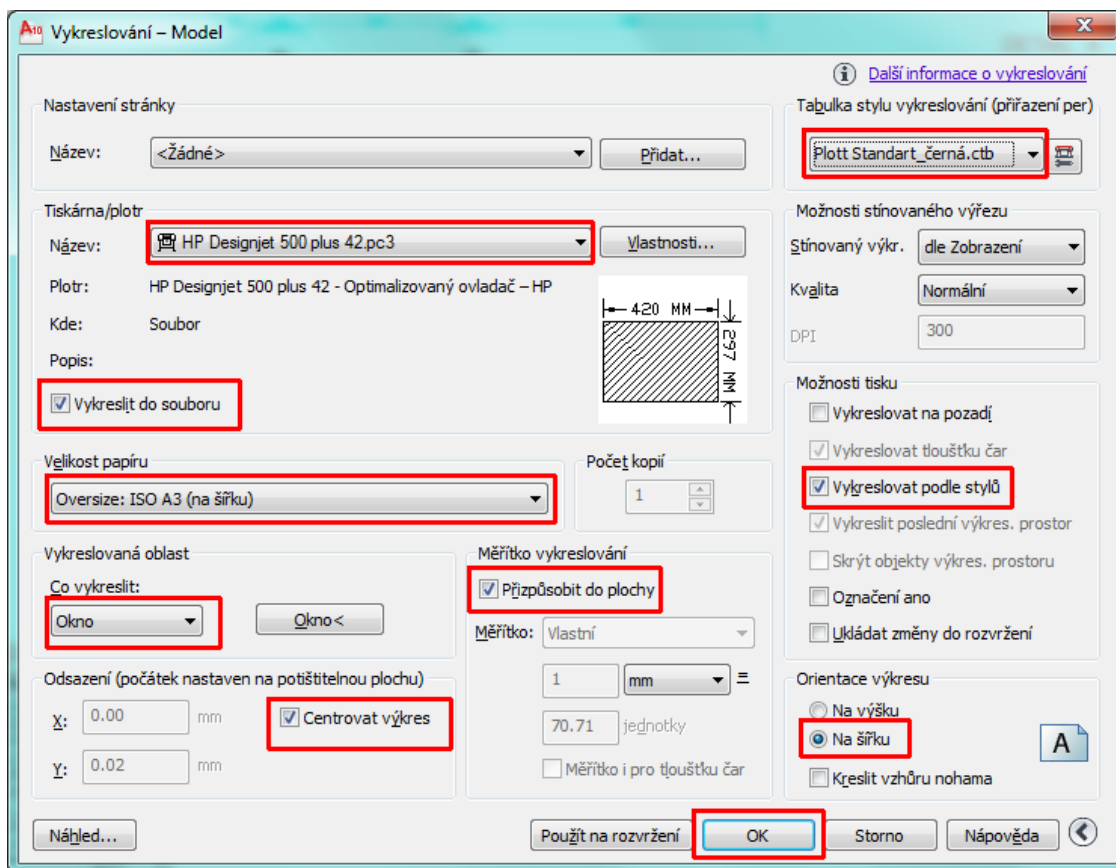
Vykreslování – Model

Další informace o vykreslování

Nastavení stránky

Název: <Žádné>

Přidat...

Tabulka stylu vykreslování (přiřazení per)

Plott Standart_černá.ctb

Tiskárna/plotr

Název: HP Designjet 500 plus 42.pc3

Vlastnosti...

Plotr: HP Designjet 500 plus 42 - Optimalizovaný ovladač – HP

Kde: Soubor

Popis:

420 MM

297 MM

Vykreslit do souboru

Možnosti stínovaného výřezu

Stínovaný výkr. dle Zobrazení

Kvalita Normální

DPI 300

Možnosti tisku

Vykreslovat na pozadí

Vykreslovat tloušťku čar

Vykreslovat podle stylů

Vykreslit poslední výkres. prostor

Skrýt objekty výkres. prostoru

Označení ano

Ukládat změny do rozvržení

Velikost papíru

Oversize: ISO A3 (na šířku)

Počet kopií

1

Vykreslovaná oblast

Co vykreslit:

Okno

Okno<

Měřítko vykreslování

Přizpůsobit do plochy

Měřítko: Vlastní

1 mm =

70.71 jednotky

Měřítko i pro tloušťku čar

Odsazení (počátek nastaven na potištitelnou plochu)

X: 0.00 mm

Centrovat výkres

Y: 0.02 mm

Orientace výkresu

Na výšku

Na šířku

A

Kreslit vzhůru nohama

Náhled...

Použít na rozvržení

OK

Storno

Nápověda